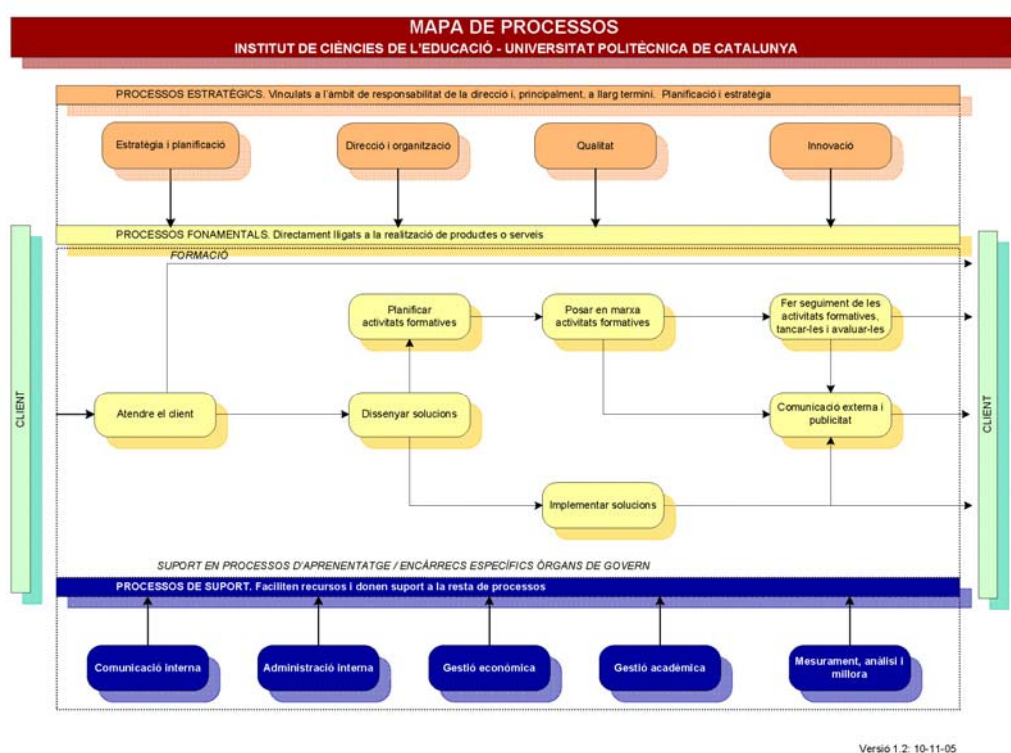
MAPA DE PROCESSOS
INSTITUT DE CIÈNCIES DE L'EDUCACIÓ - UNIVERSITAT POLITÈCNICA DE CATALUNYA

PROCESSOS ESTRATÈGICS. Vinculats a l'àmbit de responsabilitat de la direcció i, principalment, a llarg termini. Planificació i estratègia

Estratègia i planificació

Direcció i organització

Qualitat

Innovació

PROCESSOS FONAMENTALS. Directament lligats a la realització de productes o serveis

FORMACIÓ

CLIENT

Planificar activitats formatives

Posar en marxa activitats formatives

Fer seguiment de les activitats formatives, tancar-les i avaluar-les

Atendre el client

Dissenyar solucions

Comunicació externa i publicitat

Implementar solucions

CLIENT

SUPORT EN PROCESSOS D'APRENENTATGE / ENCÀRRECS ESPECÍFICS ÒRGANS DE GOVERN

PROCESSOS DE SUPORT. Faciliten recursos i donen suport a la resta de processos

Comunicació interna

Administració interna

Gestió econòmica

Gestió acadèmica

Mesurament, anàlisi i millora

Versió 1.2: 10-11-05